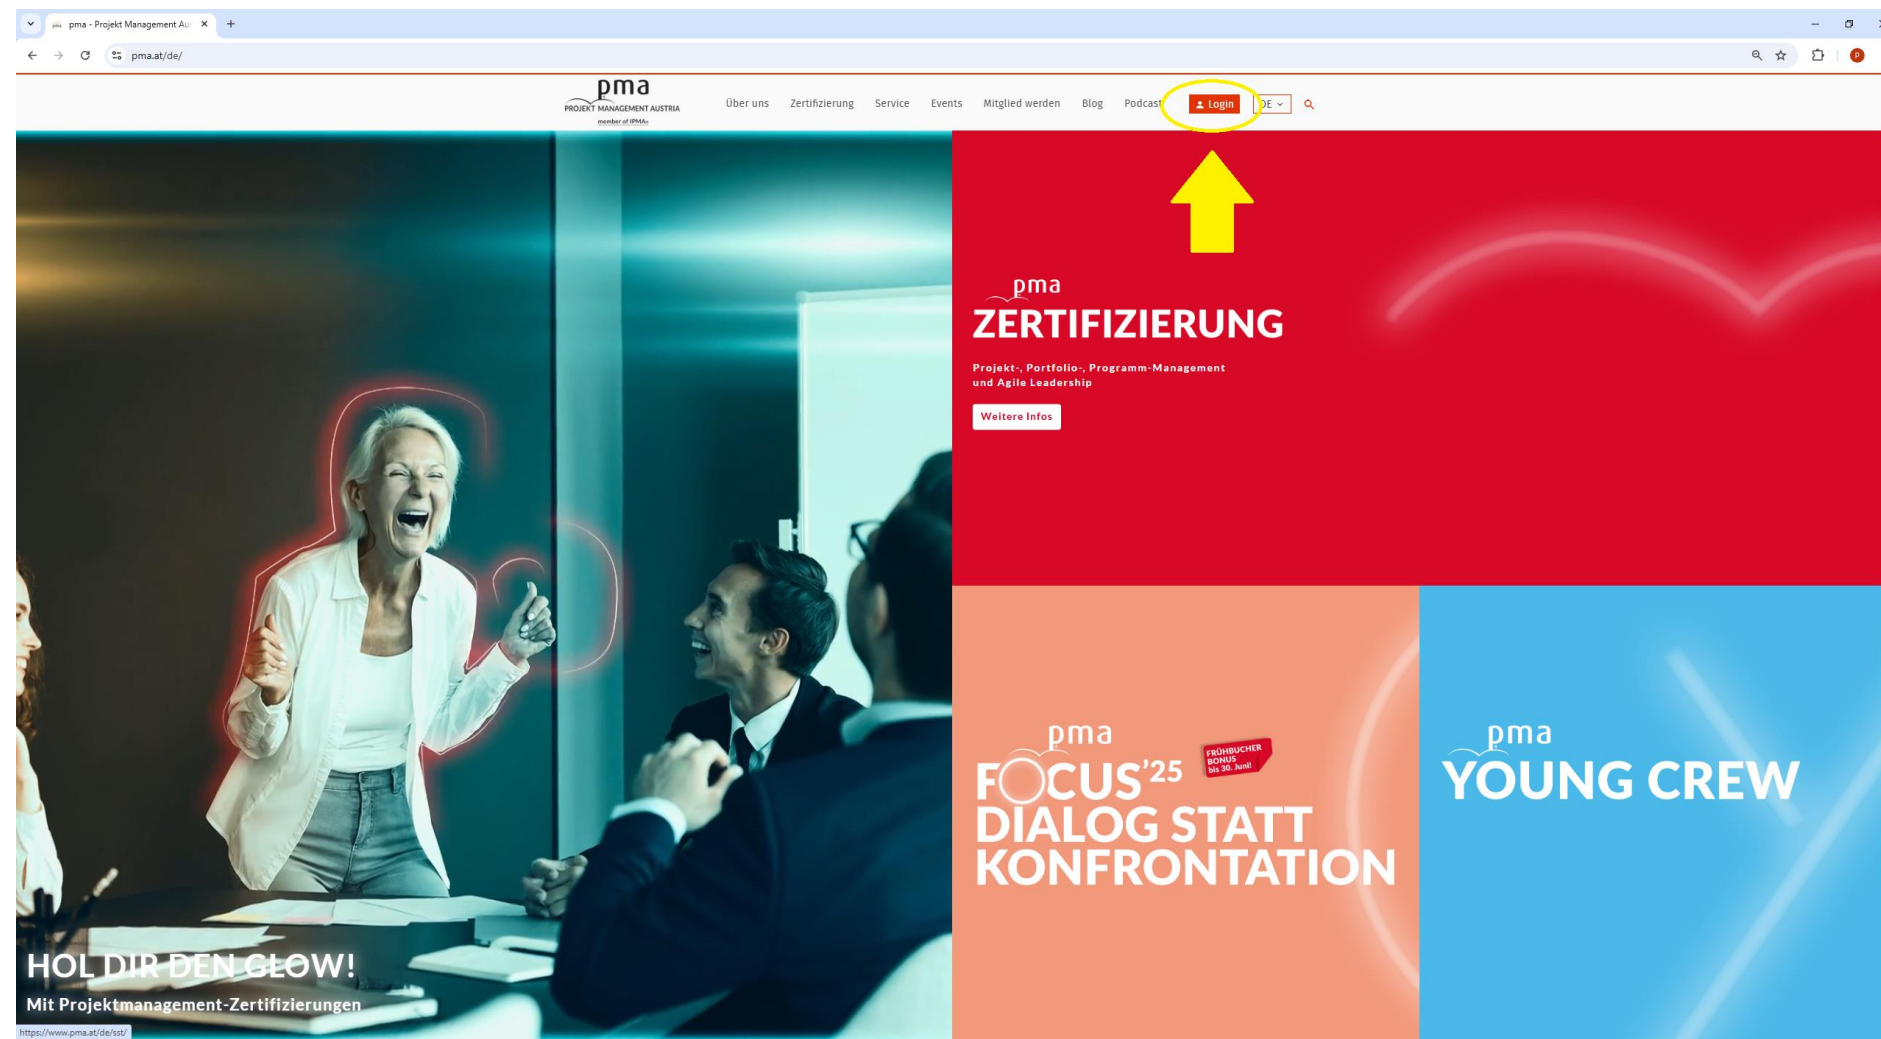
pma - Projekt Management Au ×

pma.at/de/

pma
PROJEKT MANAGEMENT AUSTRIA
member of IPMA

Über uns Zertifizierung Service Events Mitglied werden Blog Podcast Login DE

pma
ZERTIFIZIERUNG

Projekt-, Portfolio-, Programm-Management und Agile Leadership

Weitere Infos

pma
FOCUS'25
FRÜHBUCHER BONUS bis 30. Juni!
DIALOG STATT KONFRONTATION

pma
YOUNG CREW

HOL DIR DEN GLOW!
Mit Projektmanagement-Zertifizierungen

https://www.pma.at/de/sst/